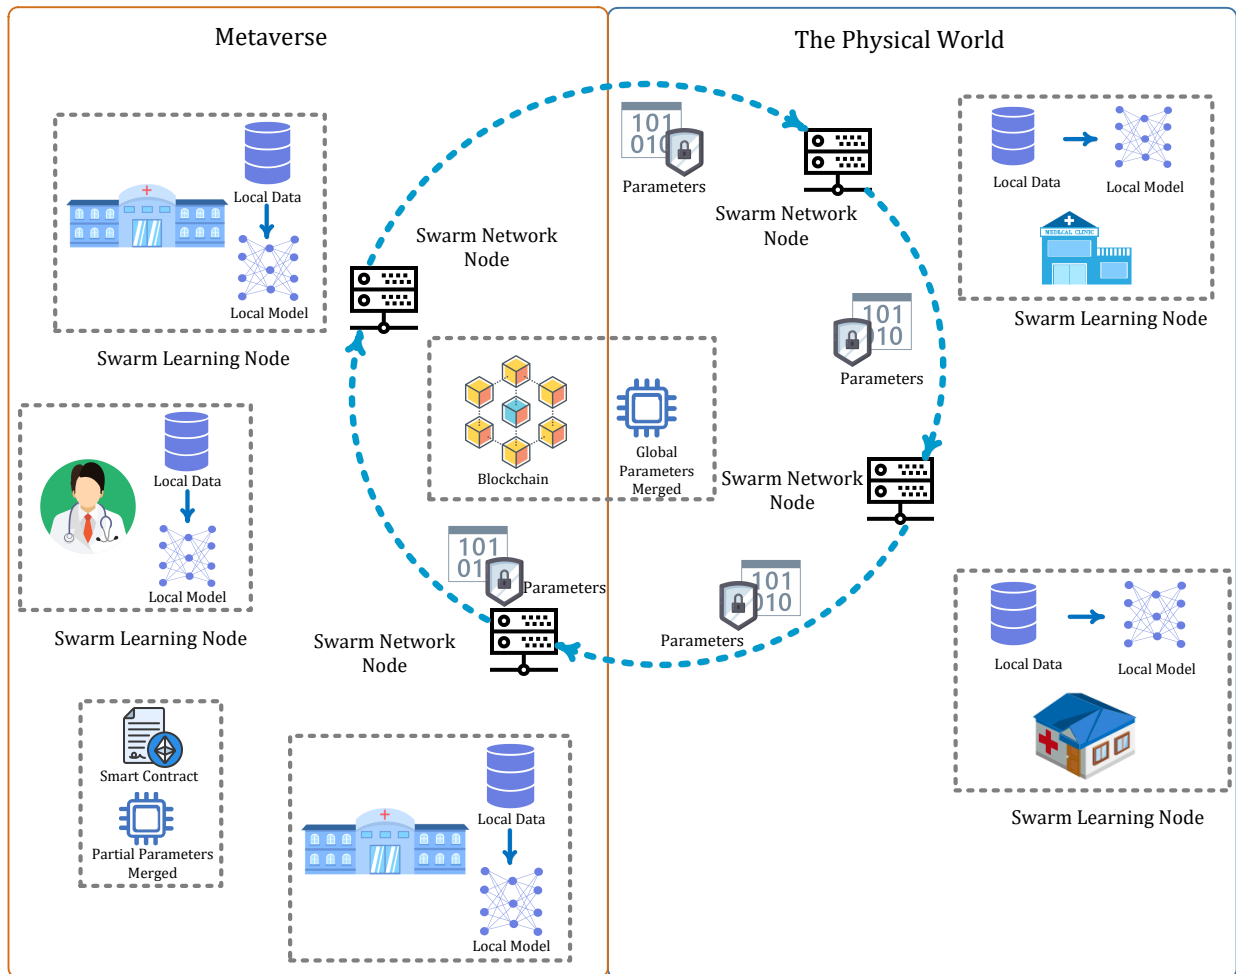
Metaverse

The Physical World

Local Data

Local Model

Swarm Learning Node

Swarm Network Node

101
010

Parameters

Swarm Network Node

Local Data

Local Model

MEDICAL CLINIC

Swarm Learning Node

101
010

Parameters

Blockchain

Global Parameters Merged

Swarm Network Node

Local Data

Local Model

Swarm Learning Node

101
01

Parameters

Swarm Network Node

101
010

Parameters

Local Data

Local Model

Swarm Learning Node

Smart Contract

Partial Parameters Merged

Local Data

Local Model